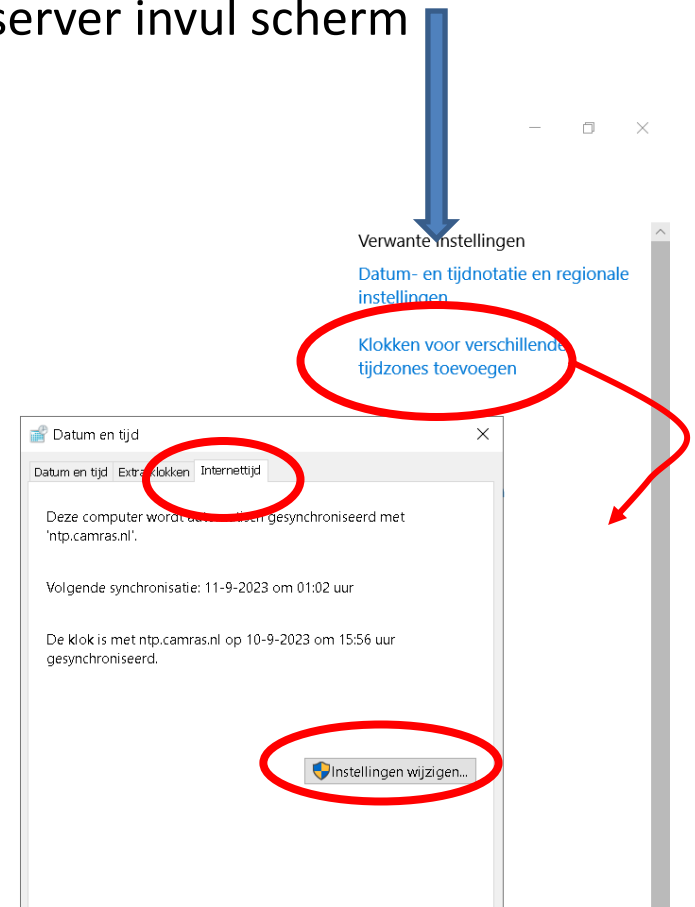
server invul scherm

Verwante instellingen

Datum- en tijdnotatie en regionale instellingen

Klokken voor verschillende tijdzones toevoegen

Datum en tijd

Datum en tijd | Extra klokken | Internettijd

Deze computer wordt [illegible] gesynchroniseerd met 'ntp.camras.nl'.

Volgende synchronisatie: 11-9-2023 om 01:02 uur

De klok is met ntp.camras.nl op 10-9-2023 om 15:56 uur gesynchroniseerd.

Instellingen wijzigen...